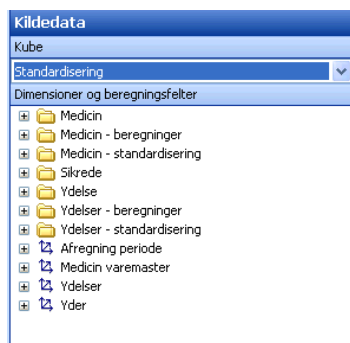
Kildedata
Kube
Standardisering
Dimensioner og beregningsfelter
Medicin
Medicin - beregninger
Medicin - standardisering
Sikrede
Ydelse
Ydelser - beregninger
Ydelser - standardisering
Afregning periode
Medicin varemaster
Ydelser
Yder